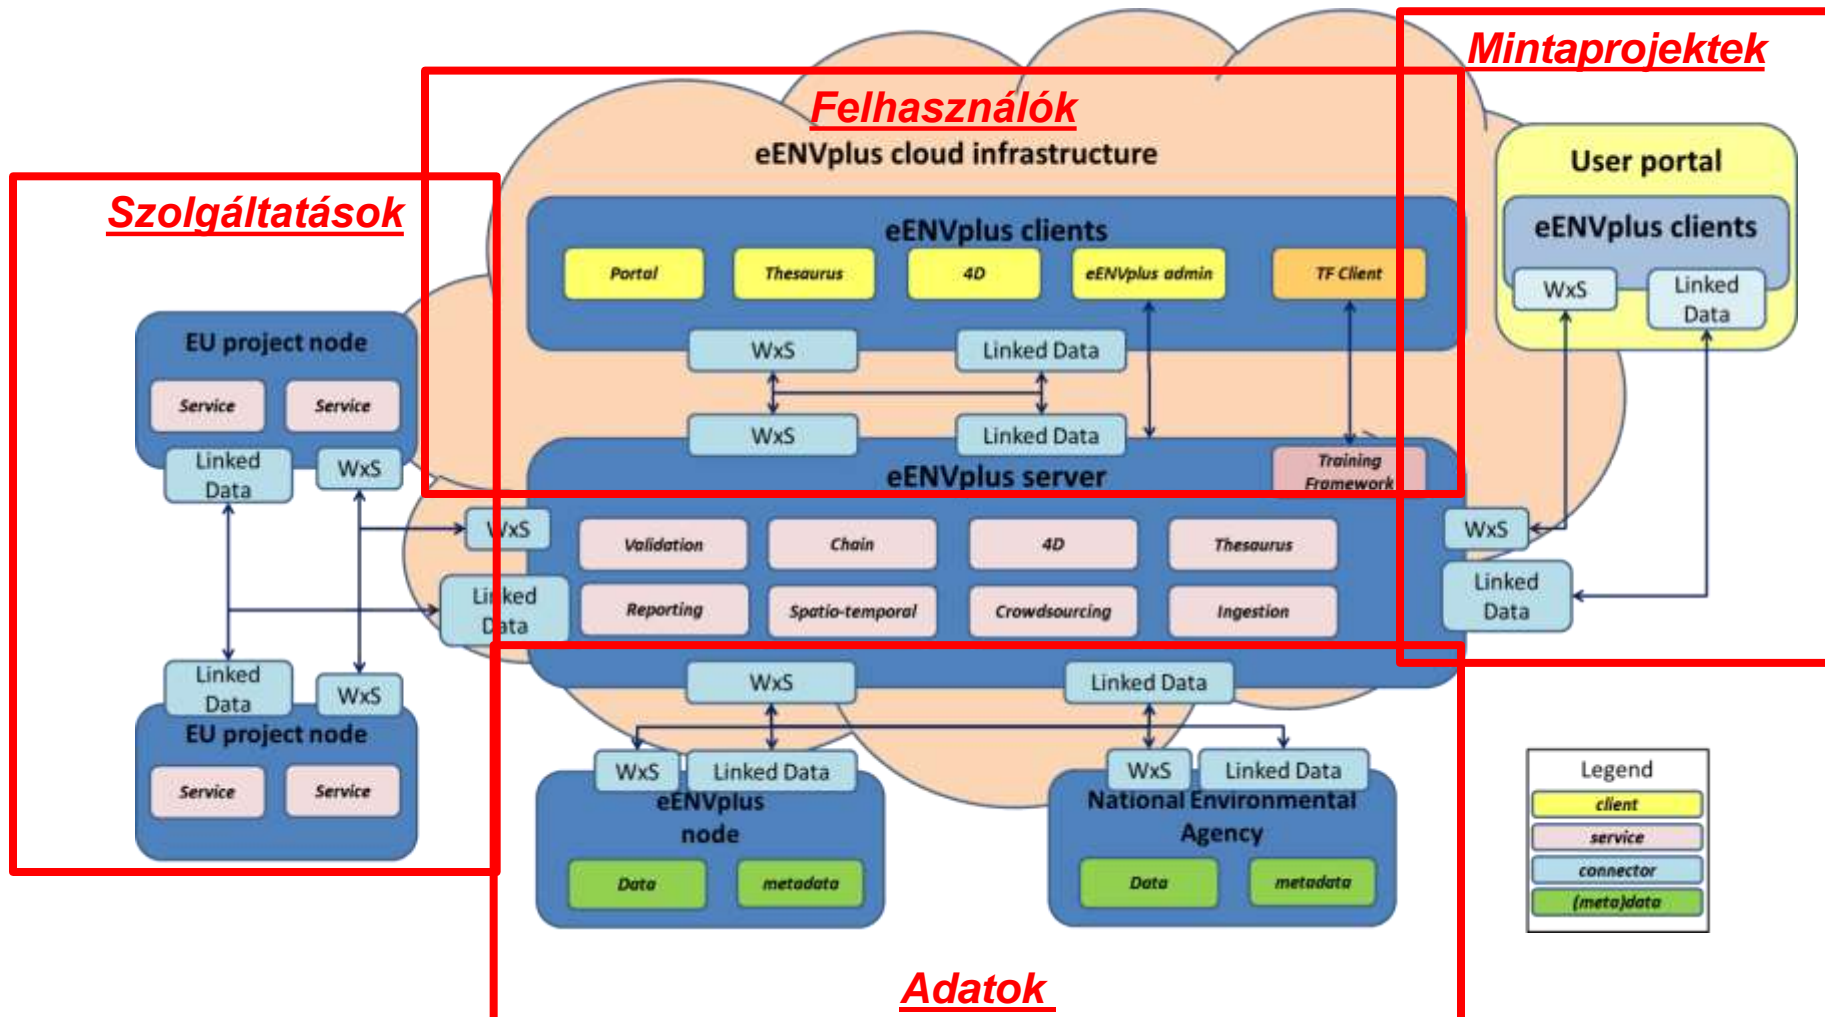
Mintaprojektek

Felhasználók

eENVplus cloud infrastructure

Szolgáltatások

eENVplus clients

Portal

Thesaurus

4D

eENVplus admin

TF Client

User portal

eENVplus clients

WxS

Linked Data

EU project node

Service

Service

Linked Data

WxS

WxS

Linked Data

WxS

Linked Data

eENVplus server

Training Framework

WxS

Linked Data

Validation

Chain

4D

Thesaurus

Reporting

Spatio-temporal

Crowdsourcing

Ingestion

WxS

Linked Data

Linked Data

WxS

EU project node

Service

Service

WxS

Linked Data

WxS

Linked Data

WxS

Linked Data

eENVplus node

Data

metadata

National Environmental Agency

Data

metadata

Legend

client

service

connector

(meta)data

Adatok